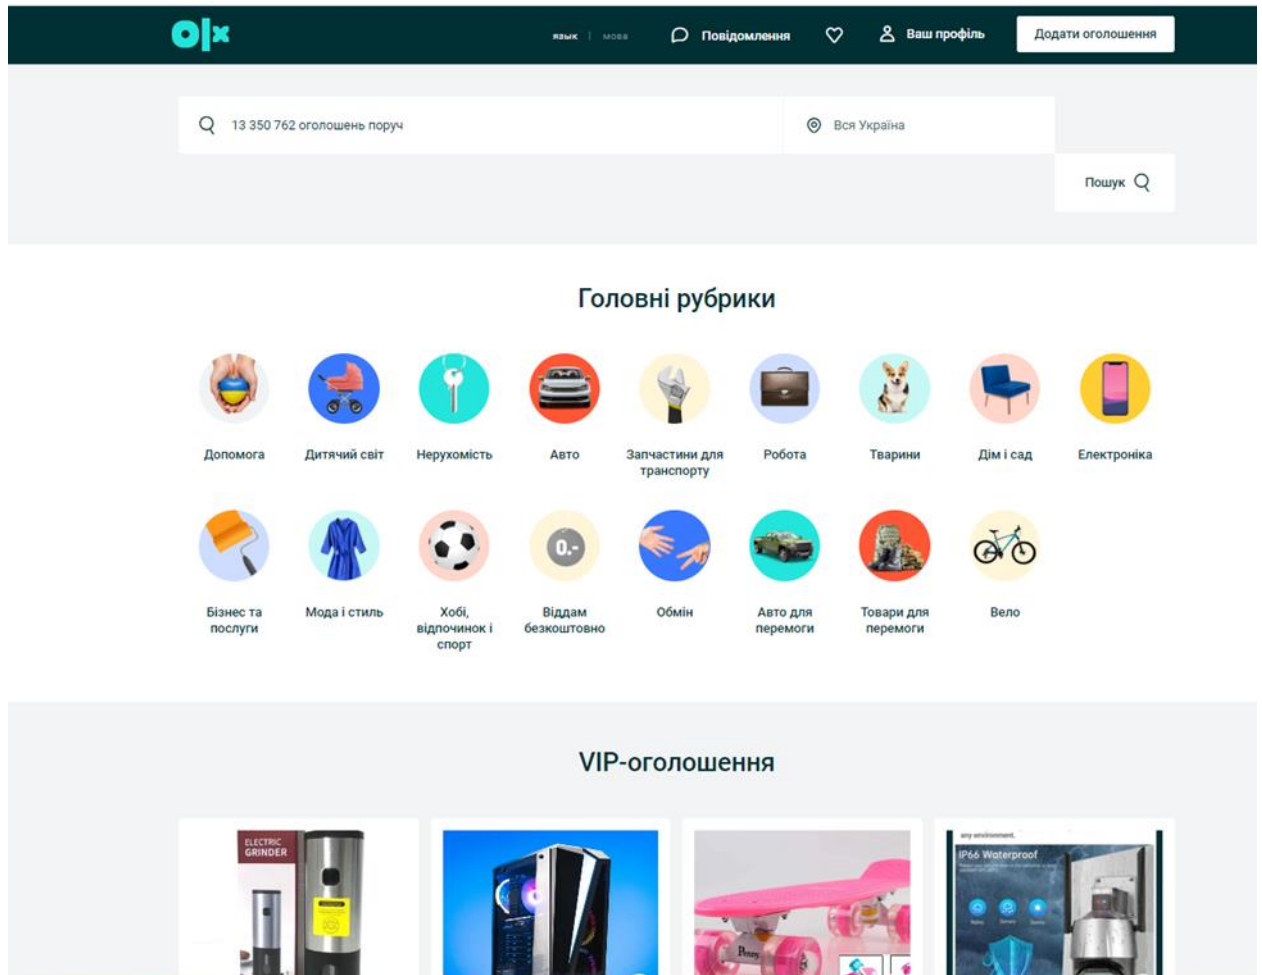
olx

язык | мова

Повідомлення

Ваш профіль

Додати оголошення

13 350 762 оголошень поруч

Вся Україна

Пошук

Головні рубрики

Допомога

Дитячий світ

Нерухомість

Авто

Запчастини для транспорту

Робота

Тварини

Дім і сад

Електроніка

Бізнес та послуги

Мода і стиль

Хобі, відпочинок і спорт

0.-

Віддам безкоштовно

Обмін

Авто для перемоги

Товари для перемоги

Вело

VIP-оголошення

ELECTRIC GRINDER

IP66 Waterproof